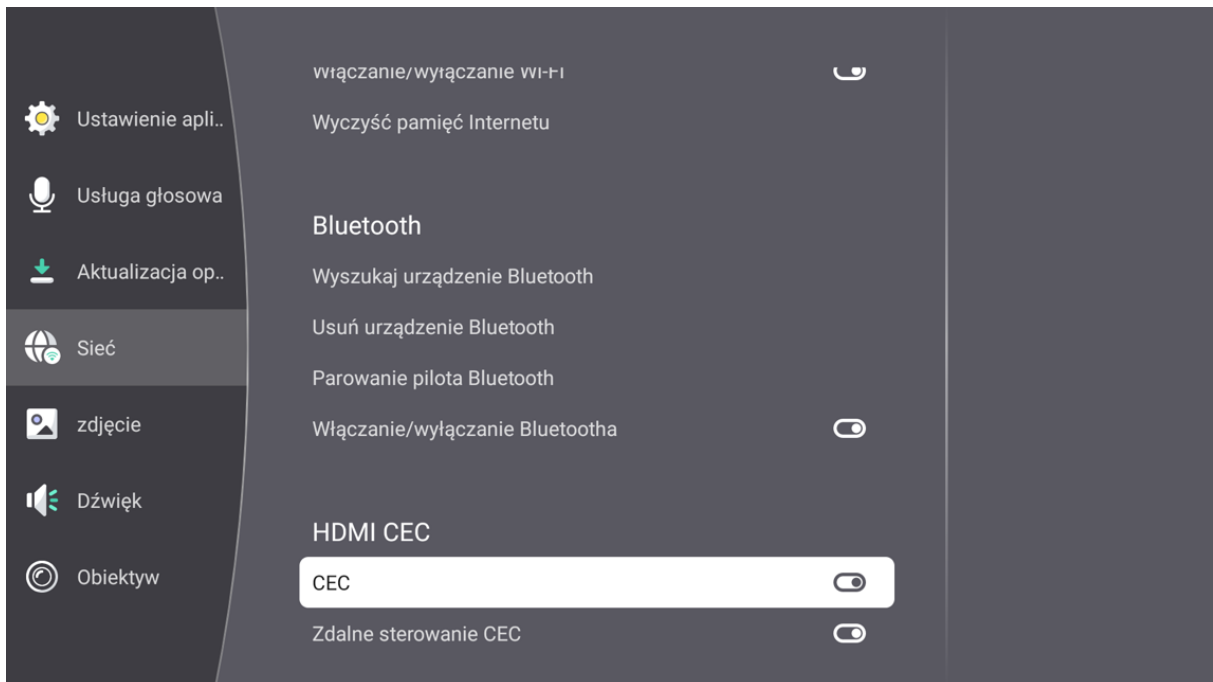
Ustawienie apli..

Usługa głosowa

Aktualizacja op..

Sieć

zdjęcie

Dźwięk

Obiektyw

Włączanie/wyłączanie Wi-Fi

Wyczyść pamięć Internetu

Bluetooth

Wyszukaj urządzenie Bluetooth

Usuń urządzenie Bluetooth

Parowanie pilota Bluetooth

Włączanie/wyłączanie Bluetootha

HDMI CEC

CEC

Zdalne sterowanie CEC